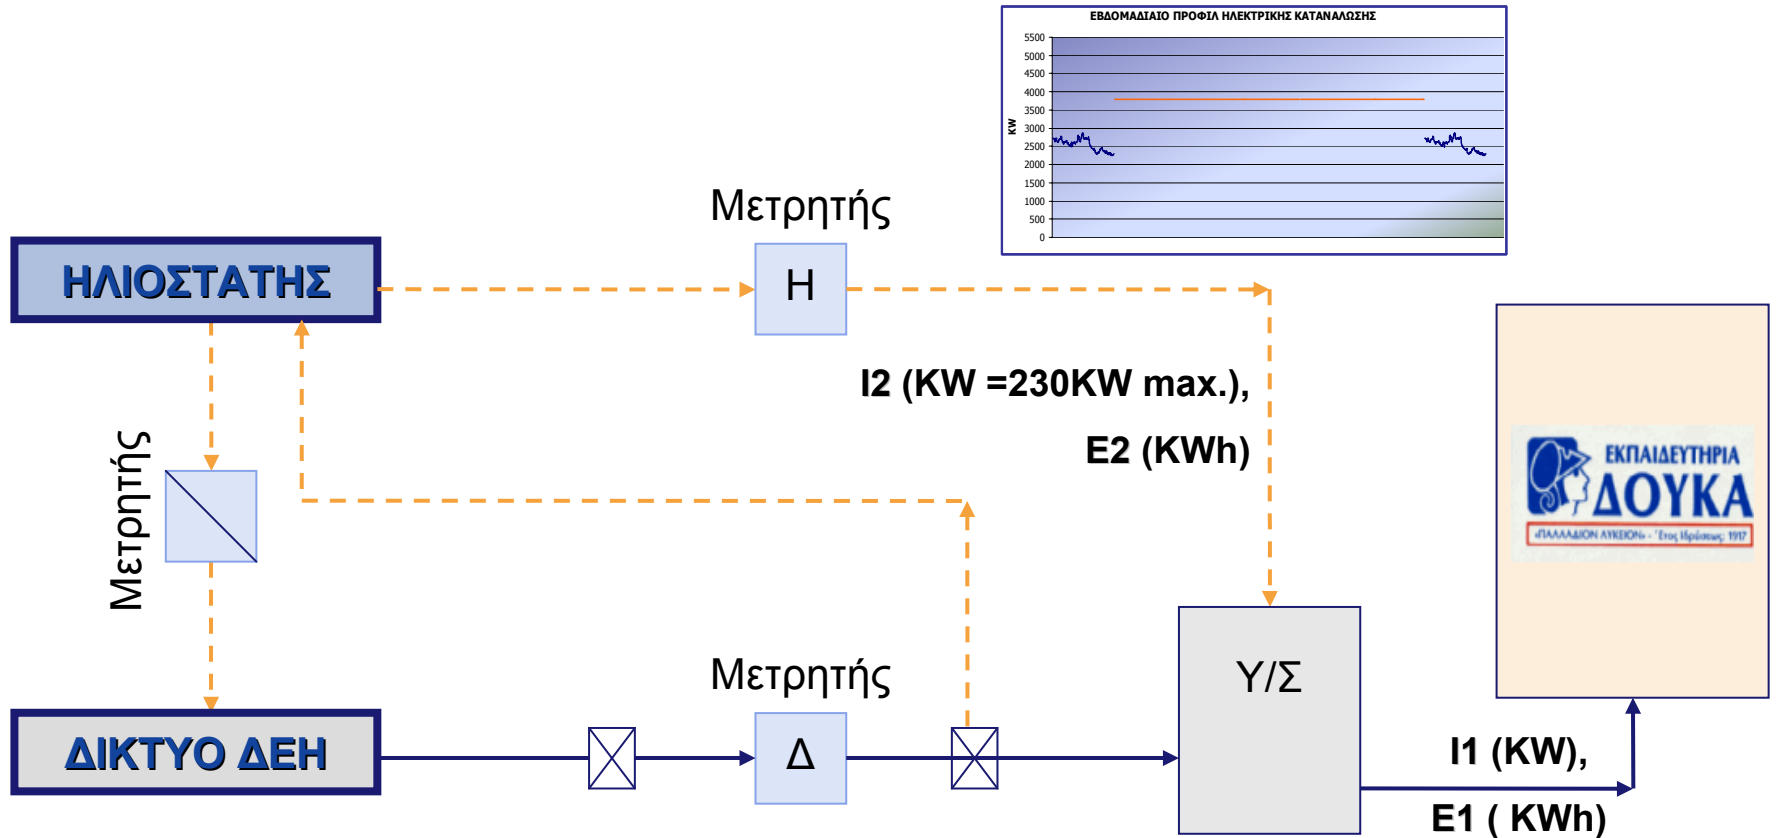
ΕΒΔΟΜΑΔΙΑΙΟ ΠΡΟΦΙΛ ΗΛΕΚΤΡΙΚΗΣ ΚΑΤΑΝΑΛΩΣΗΣ

KW

5500
5000
4500
4000
3500
3000
2500
2000
1500
1000
500
0

Μετρητής

ΗΛΙΟΣΤΑΤΗΣ

Η

I2 (KW =230KW max.),

E2 (KWh)

Μετρητής

ΕΚΠΑΙΔΕΥΤΗΡΙΑ
ΔΟΥΚΑ
«ΠΑΛΛΑΔΙΟΝ ΛΥΚΕΙΟΝ» · Έτος Ιδρύσεως 1917

Μετρητής

Υ/Σ

ΔΙΚΤΥΟ ΔΕΗ

Δ

I1 (KW),

E1 ( KWh)